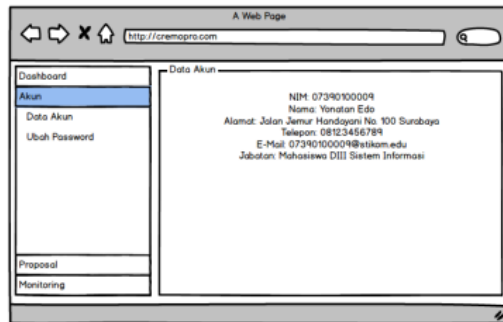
A Web Page

http://cremopro.com

Dashboard
Akun
Data Akun
Ubah Password

Proposal
Monitoring

Data Akun

NIM: 07390100009
Nama: Yonatan Edo
Alamat: Jalan Jemur Handayani No. 100 Surabaya
Telepon: 08123456789
E-Mail: 07390100009@stikom.edu
Jabatan: Mahasiswa DIII Sistem Informasi